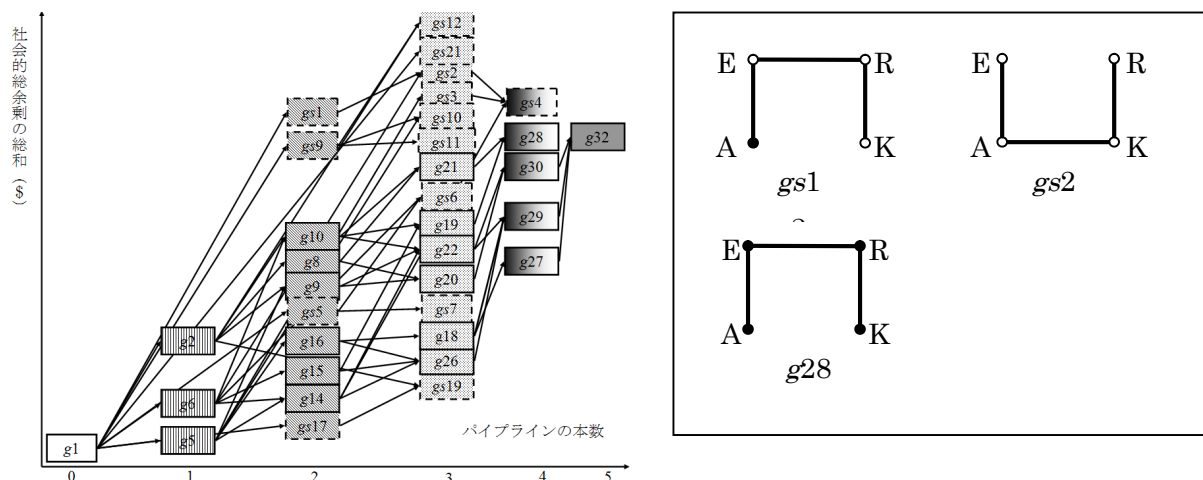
社会的総余剰の総和（$）

gs12
gs21
gs2
gs3
gs10
gs11
g21
gs6
g19
g22
g20
gs7
g18
g26
gs19

gs4
g28
g30
g29
g27

g32

gs1
gs9

g10
g8
g9
gs5
g16
g15
g14
gs17

g2
g6
g5

g1

パイプラインの本数

0 1 2 3 4 5

E R
A K
gs1

E R
A K
gs2

E R
A K
g28